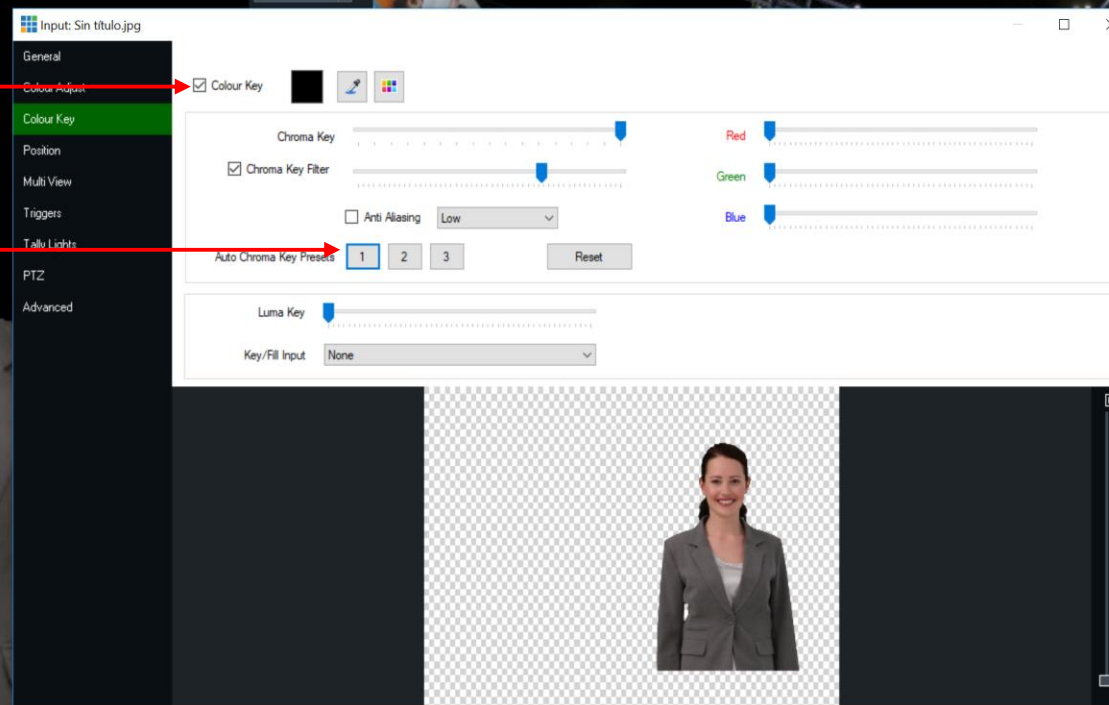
Input: Sin título.jpg

General
Colour Adjust
Colour Key
Position
Multi View
Triggers
Tally Lights
PTZ
Advanced

Colour Key

Chroma Key
Chroma Key Filter
Anti Aliasing
Low
Auto Chroma Key Presets
1
2
3
Reset
Red
Green
Blue

Luma Key
Key/Fill Input
None